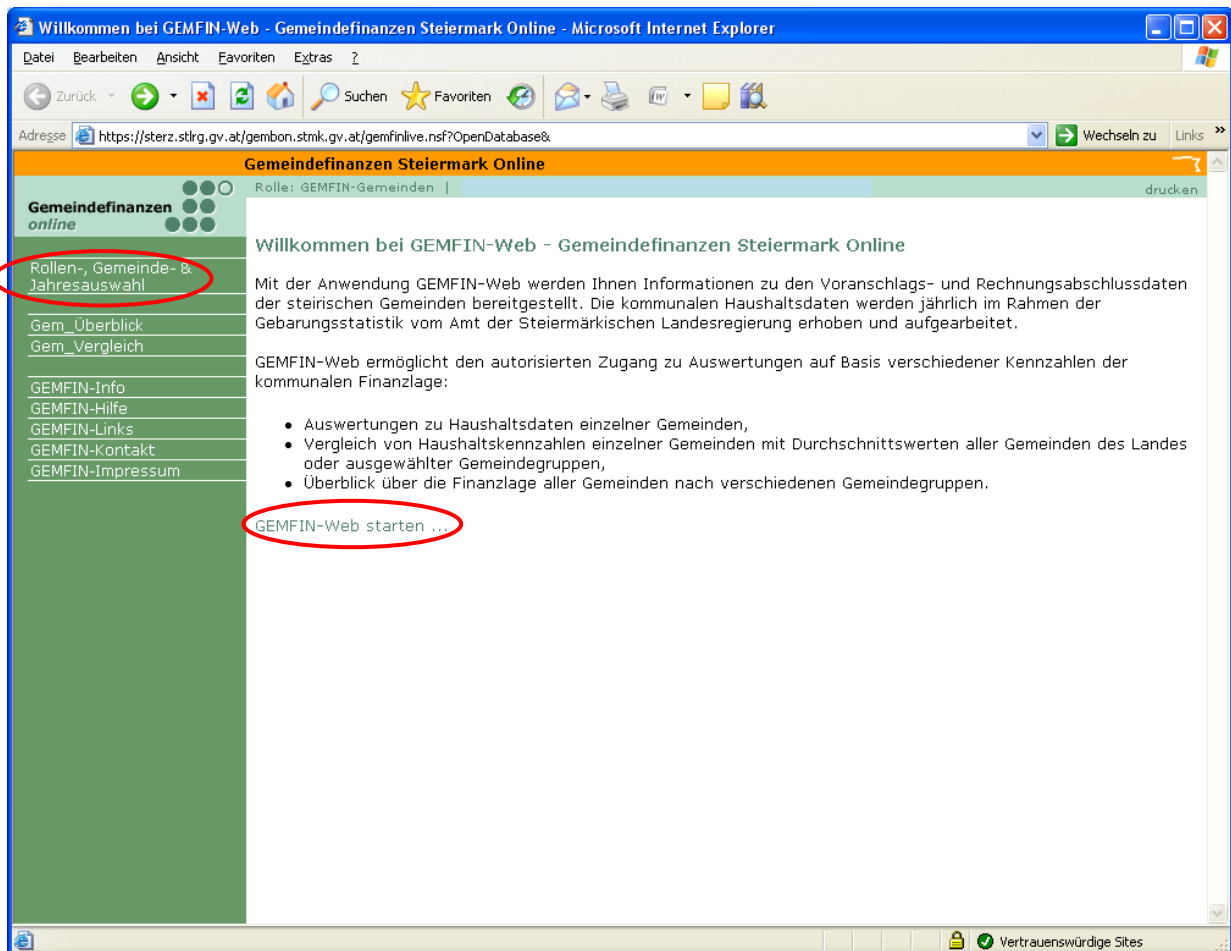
Willkommen bei GEMFIN-Web - Gemeindefinanzen Steiermark Online - Microsoft Internet Explorer

Datei Bearbeiten Ansicht Favoriten Extras ?

Zurück Suchen Favoriten

Adresse https://sterz.stlrg.gv.at/gembon.stmk.gv.at/gemfinlive.nsf?OpenDatabase& Wechseln zu Links

Gemeindefinanzen Steiermark Online

Gemeindefinanzen online

Rolle: GEMFIN-Gemeinden | drucken

Rollen-, Gemeinde- & Jahresauswahl

Gem_Überblick
Gem_Vergleich

GEMFIN-Info
GEMFIN-Hilfe
GEMFIN-Links
GEMFIN-Kontakt
GEMFIN-Impressum

Willkommen bei GEMFIN-Web - Gemeindefinanzen Steiermark Online

Mit der Anwendung GEMFIN-Web werden Ihnen Informationen zu den Voranschlags- und Rechnungsabschlussdaten der steirischen Gemeinden bereitgestellt. Die kommunalen Haushaltsdaten werden jährlich im Rahmen der Gebarungsstatistik vom Amt der Steiermärkischen Landesregierung erhoben und aufgearbeitet.

GEMFIN-Web ermöglicht den autorisierten Zugang zu Auswertungen auf Basis verschiedener Kennzahlen der kommunalen Finanzlage:

• Auswertungen zu Haushaltsdaten einzelner Gemeinden,
• Vergleich von Haushaltskennzahlen einzelner Gemeinden mit Durchschnittswerten aller Gemeinden des Landes oder ausgewählter Gemeindegruppen,
• Überblick über die Finanzlage aller Gemeinden nach verschiedenen Gemeindegruppen.

GEMFIN-Web starten ...

Vertrauenswürdige Sites